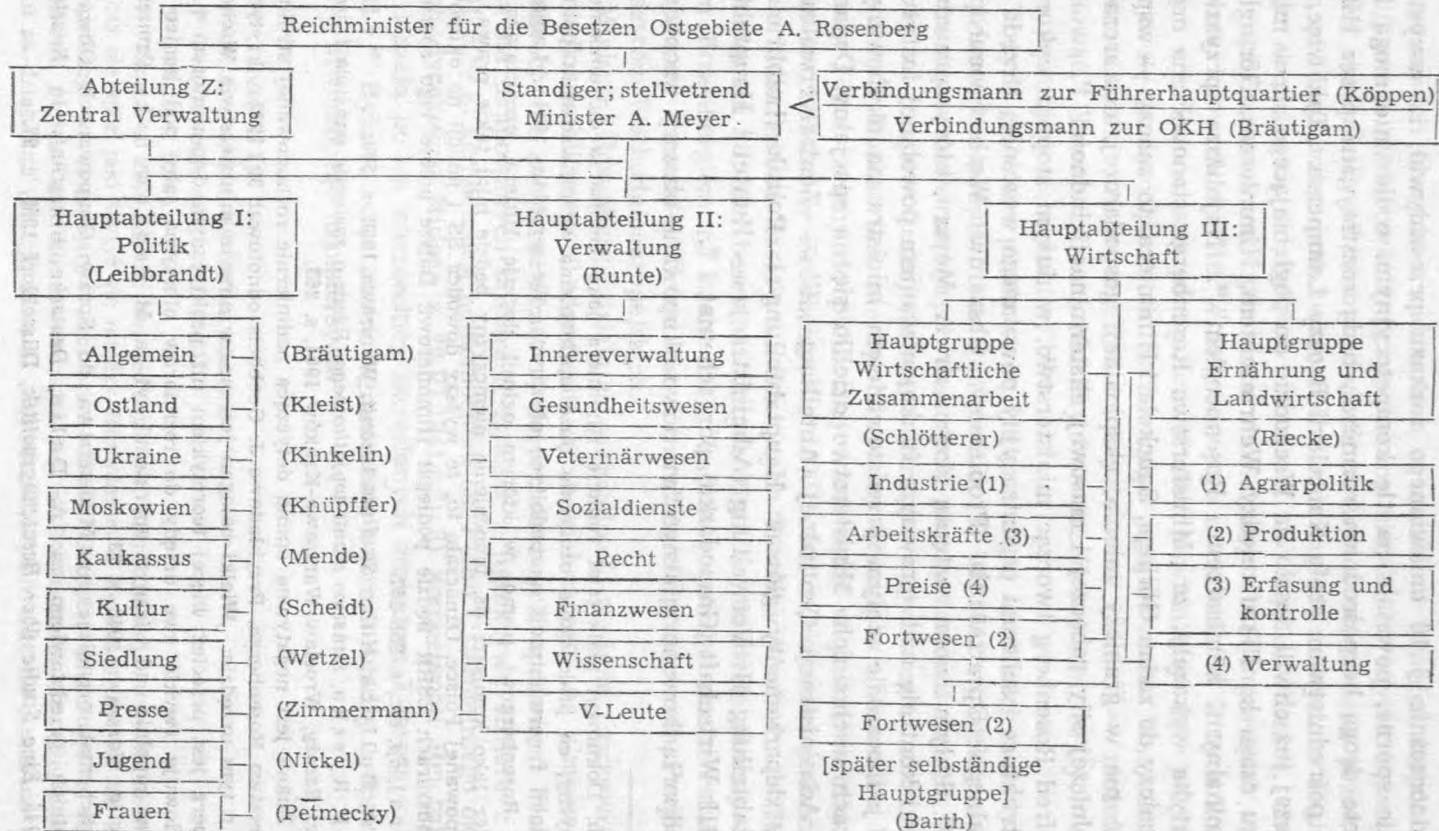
Reichminister für die Besetzen Ostgebiete A. Rosenberg

Abteilung Z: Zentral Verwaltung

Standiger; stellvetrend Minister A. Meyer

Verbindungsmann zur Führerhauptquartier (Köppen)
Verbindungsmann zur OKH (Bräutigam)

Hauptabteilung I: Politik (Leibbrandt)

Hauptabteilung II: Verwaltung (Runte)

Hauptabteilung III: Wirtschaft

Allgemein (Bräutigam)
Ostland (Kleist)
Ukraine (Kinkelin)
Moskowien (Knüpffer)
Kaukassus (Mende)
Kultur (Scheidt)
Siedlung (Wetzel)
Presse (Zimmermann)
Jugend (Nickel)
Frauen (Petmecky)

Innereverwaltung
Gesundheitswesen
Veterinärwesen
Sozialdienste
Recht
Finanzwesen
Wissenschaft
V-Leute

Hauptgruppe Wirtschaftliche Zusammenarbeit (Schlötterer)
Industrie (1)
Arbeitskräfte (3)
Preise (4)
Fortwesen (2)

Fortwesen (2) [später selbständige Hauptgruppe] (Barth)

Hauptgruppe Ernährung und Landwirtschaft (Riecke)
(1) Agrarpolitik
(2) Produktion
(3) Erfasung und kontrolle
(4) Verwaltung